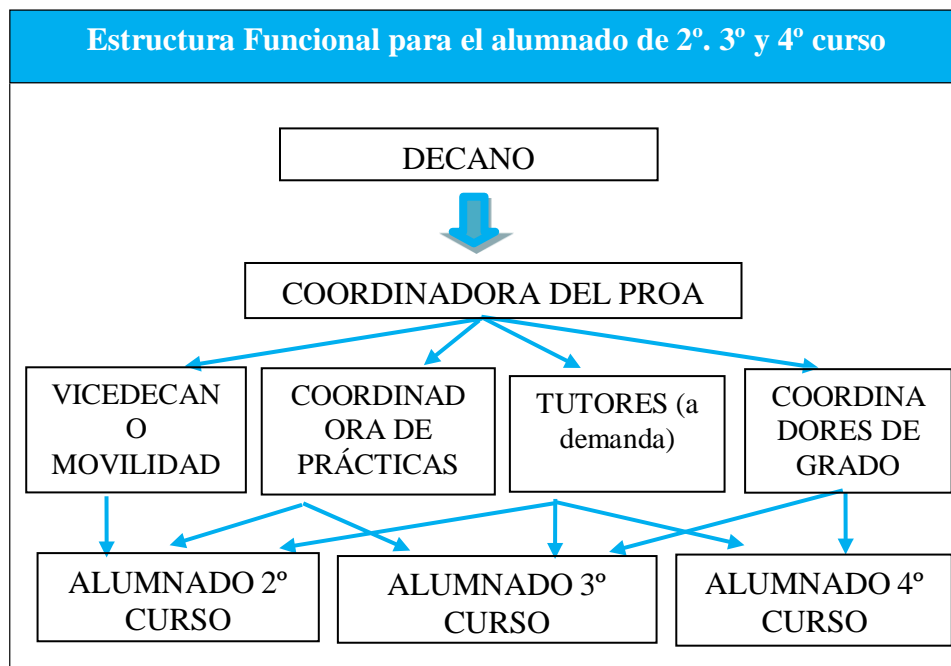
Estructura Funcional para el alumnado de 2º. 3º y 4º curso

DECANO

COORDINADORA DEL PROA

VICEDECANO MOVILIDAD

COORDINADORA DE PRÁCTICAS

TUTORES (a demanda)

COORDINADORES DE GRADO

ALUMNADO 2º CURSO

ALUMNADO 3º CURSO

ALUMNADO 4º CURSO